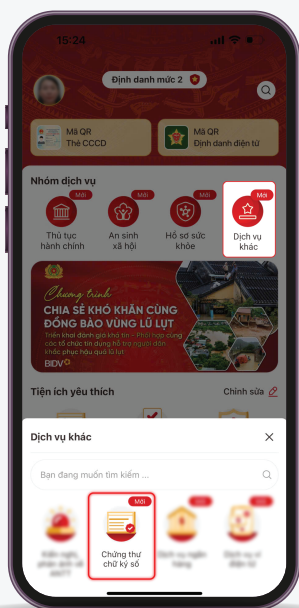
15:24

Định danh mức 2

Mã QR
Thẻ CCCD

Mã QR
Định danh điện tử

Nhóm dịch vụ

Mới
Thủ tục hành chính

Mới
An sinh xã hội

Mới
Hồ sơ sức khỏe

Mới
Dịch vụ khác

Chương trình
CHIA SẺ KHÓ KHĂN CÙNG ĐỒNG BÀO VÙNG LŨ LỤT
Triển khai đánh giá khó khăn - Phối hợp cùng các tổ chức tín dụng hỗ trợ người dân khắc phục hậu quả lũ lụt

BIDV

Tiện ích yêu thích
Chỉnh sửa

Dịch vụ khác

Bạn đang muốn tìm kiếm ...

Kiến nghị, phản ánh về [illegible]

Mới
Chứng thư chữ ký số

Dịch vụ ngân hàng

Dịch vụ vi điện tử